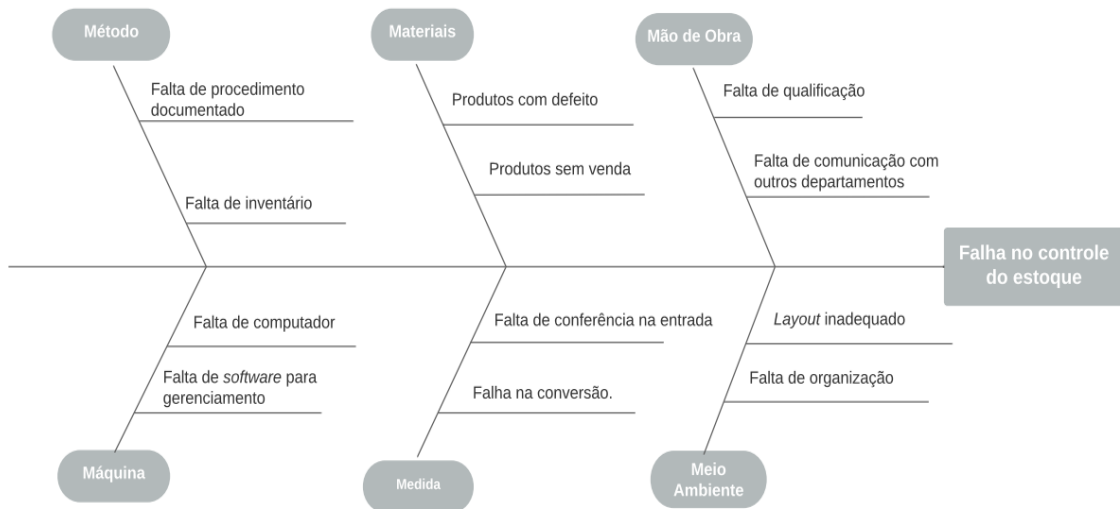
Método

Falta de procedimento documentado

Falta de inventário

Materiais

Produtos com defeito

Produtos sem venda

Mão de Obra

Falta de qualificação

Falta de comunicação com outros departamentos

Falha no controle do estoque

Falta de computador

Falta de *software* para gerenciamento

Máquina

Falta de conferência na entrada

Falha na conversão.

Medida

*Layout* inadequado

Falta de organização

Meio Ambiente